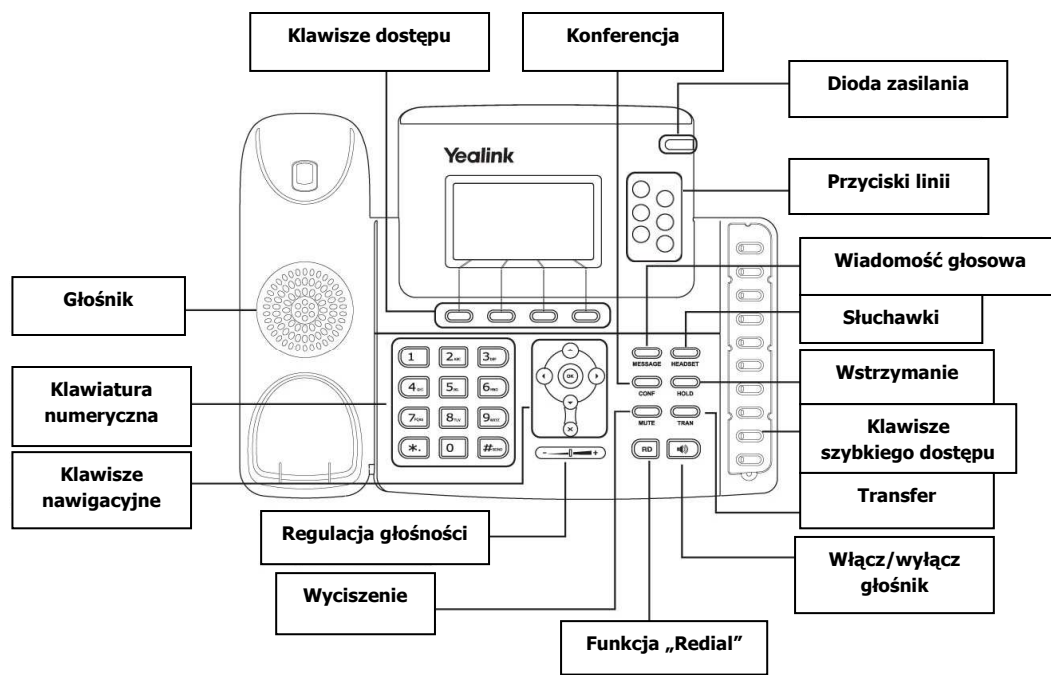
Klawisze dostępu

Konferencja

Dioda zasilania

Yealink

Przyciski linii

Wiadomość głosowa

Głośnik

Słuchawki

MESSAGE

HEADSET

Klawiatura numeryczna

1

2ABC

3DEF

4GHI

5JKL

6MNO

7PQRS

8TUV

9WXYZ

*.

0

#SEND

OK

X

CONF

HOLD

Wstrzymanie

MUTE

TRAN

Klawisze szybkiego dostępu

Klawisze nawigacyjne

RD

Transfer

Regulacja głośności

Włącz/wyłącz głośnik

Wyciszenie

Funkcja „Redial”